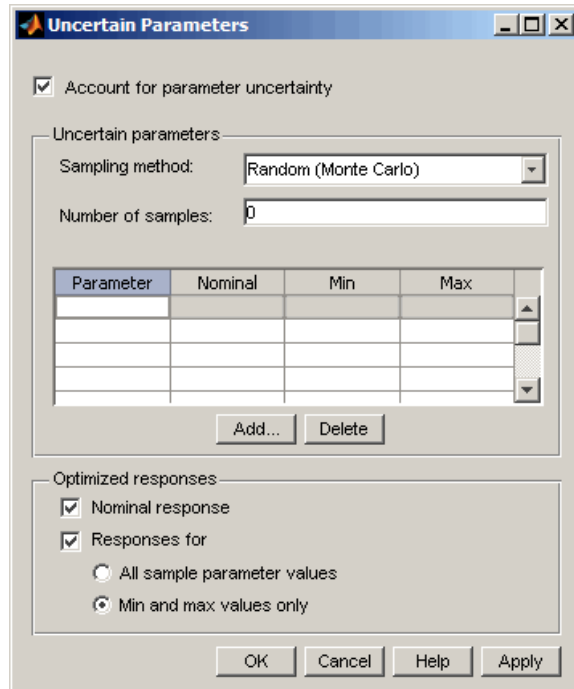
Uncertain Parameters

Account for parameter uncertainty

Uncertain parameters

Sampling method: Random (Monte Carlo)

Number of samples: 0

| Parameter | Nominal | Min | Max |
|---|---|---|---|
| | | | |
| | | | |
| | | | |
| | | | |

Add... Delete

Optimized responses

Nominal response

Responses for

All sample parameter values

Min and max values only

OK Cancel Help Apply